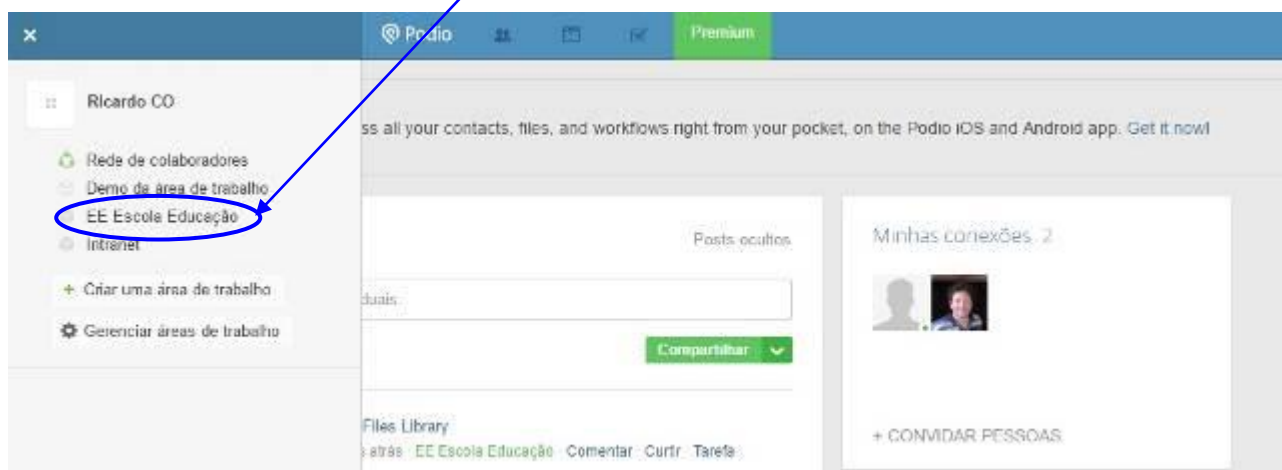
×

Podio

Premium

Ricardo CO

Rede de colaboradores
Demo da área de trabalho
EE Escola Educação
Intranet

+ Criar uma área de trabalho

Gerenciar áreas de trabalho

ss all your contacts, files, and workflows right from your pocket, on the Podio iOS and Android app. Get it now!

Posts ocultos

duais

Compartilhar

Files Library
s atrás EE Escola Educação Comentar Curtir Tarefa

Minhas conexões 2

+ CONVIDAR PESSOAS